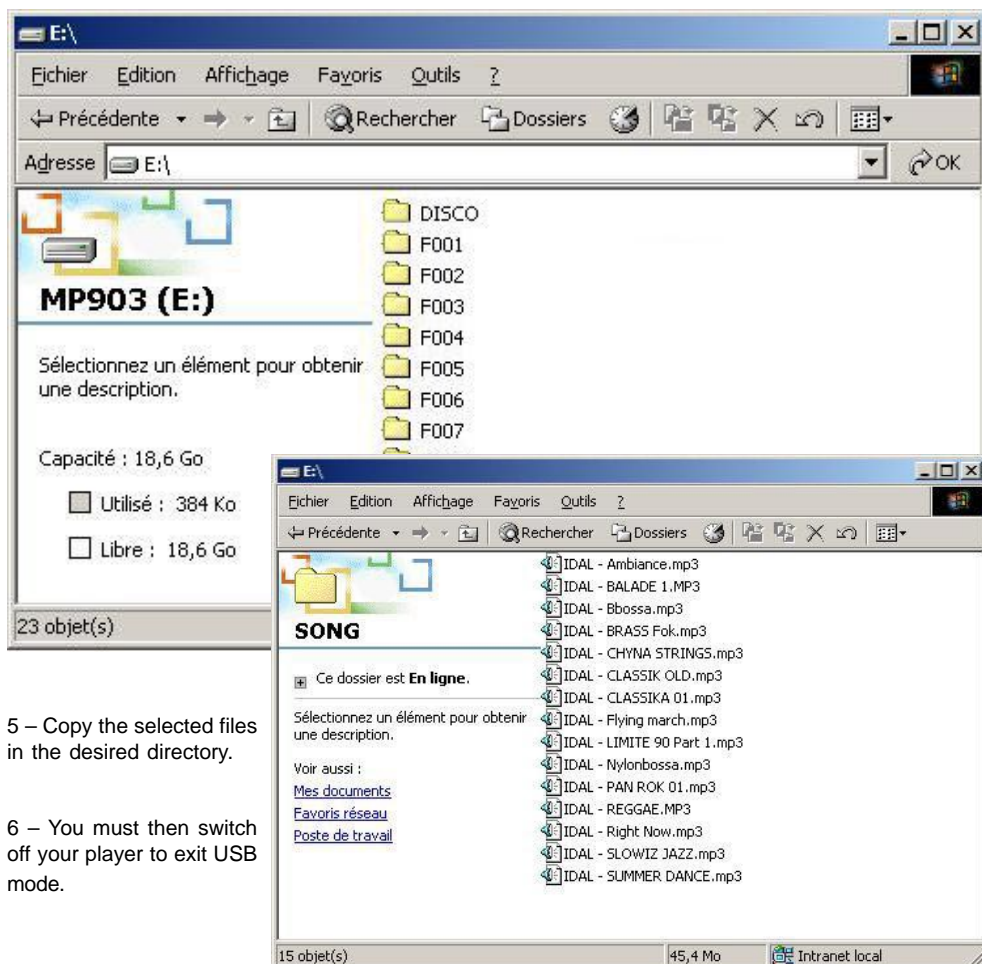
E:\

Fichier Edition Affichage Favoris Outils ?

Précédente Rechercher Dossiers

Adresse E:\ OK

MP903 (E:)

Sélectionnez un élément pour obtenir une description.

Capacité : 18,6 Go

Utilisé : 384 Ko

Libre : 18,6 Go

DISCO
F001
F002
F003
F004
F005
F006
F007

23 objet(s)

E:\

Fichier Edition Affichage Favoris Outils ?

Précédente Rechercher Dossiers

SONG

Ce dossier est **En ligne**.

Sélectionnez un élément pour obtenir une description.

Voir aussi :
Mes documents
Favoris réseau
Poste de travail

IDAL - Ambiance.mp3
IDAL - BALADE 1.MP3
IDAL - Bbossa.mp3
IDAL - BRASS Fok.mp3
IDAL - CHYNA STRINGS.mp3
IDAL - CLASSIK OLD.mp3
IDAL - CLASSIKA 01.mp3
IDAL - Flying march.mp3
IDAL - LIMITE 90 Part 1.mp3
IDAL - Nylonbossa.mp3
IDAL - PAN ROK 01.mp3
IDAL - REGGAE.MP3
IDAL - Right Now.mp3
IDAL - SLOWIZ JAZZ.mp3
IDAL - SUMMER DANCE.mp3

15 objet(s) 45,4 Mo Intranet local

5 – Copy the selected files in the desired directory.

6 – You must then switch off your player to exit USB mode.